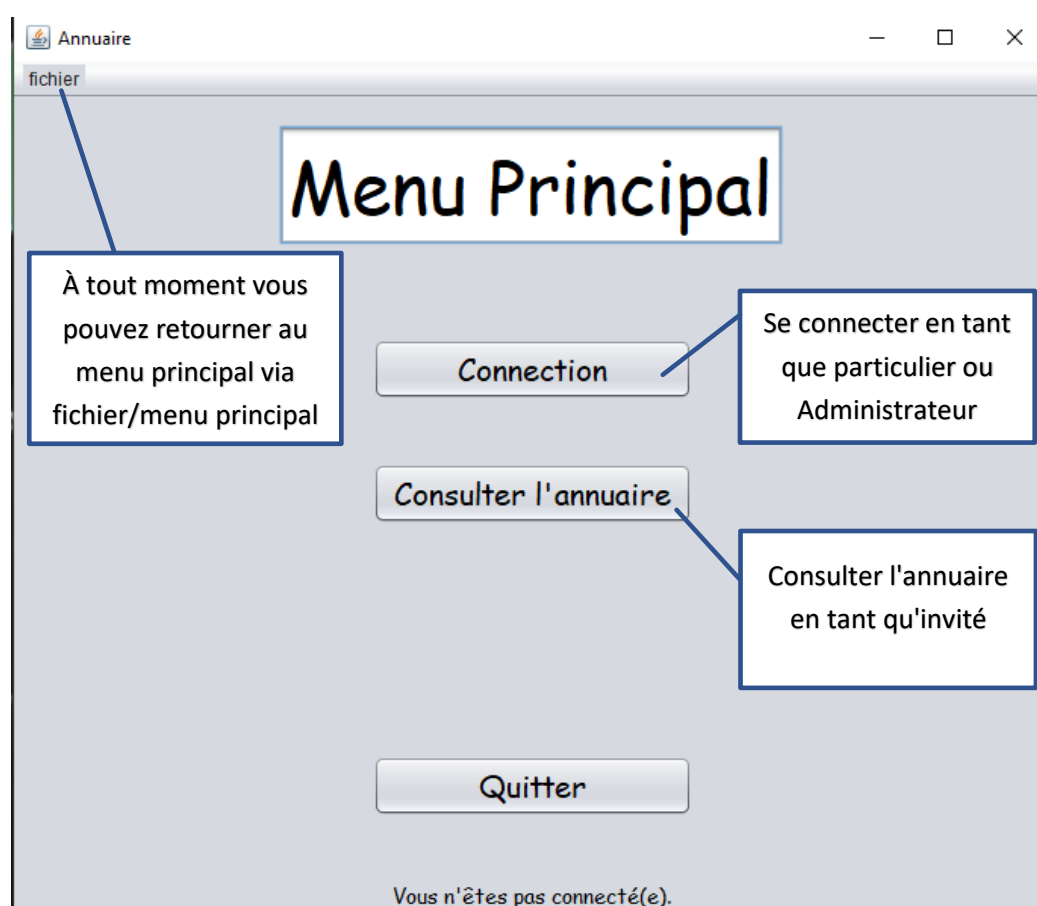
Annuaire

fichier

Menu Principal

À tout moment vous pouvez retourner au menu principal via fichier/menu principal

Connection

Se connecter en tant que particulier ou Administrateur

Consulter l'annuaire

Consulter l'annuaire en tant qu'invité

Quitter

Vous n'êtes pas connecté(e).